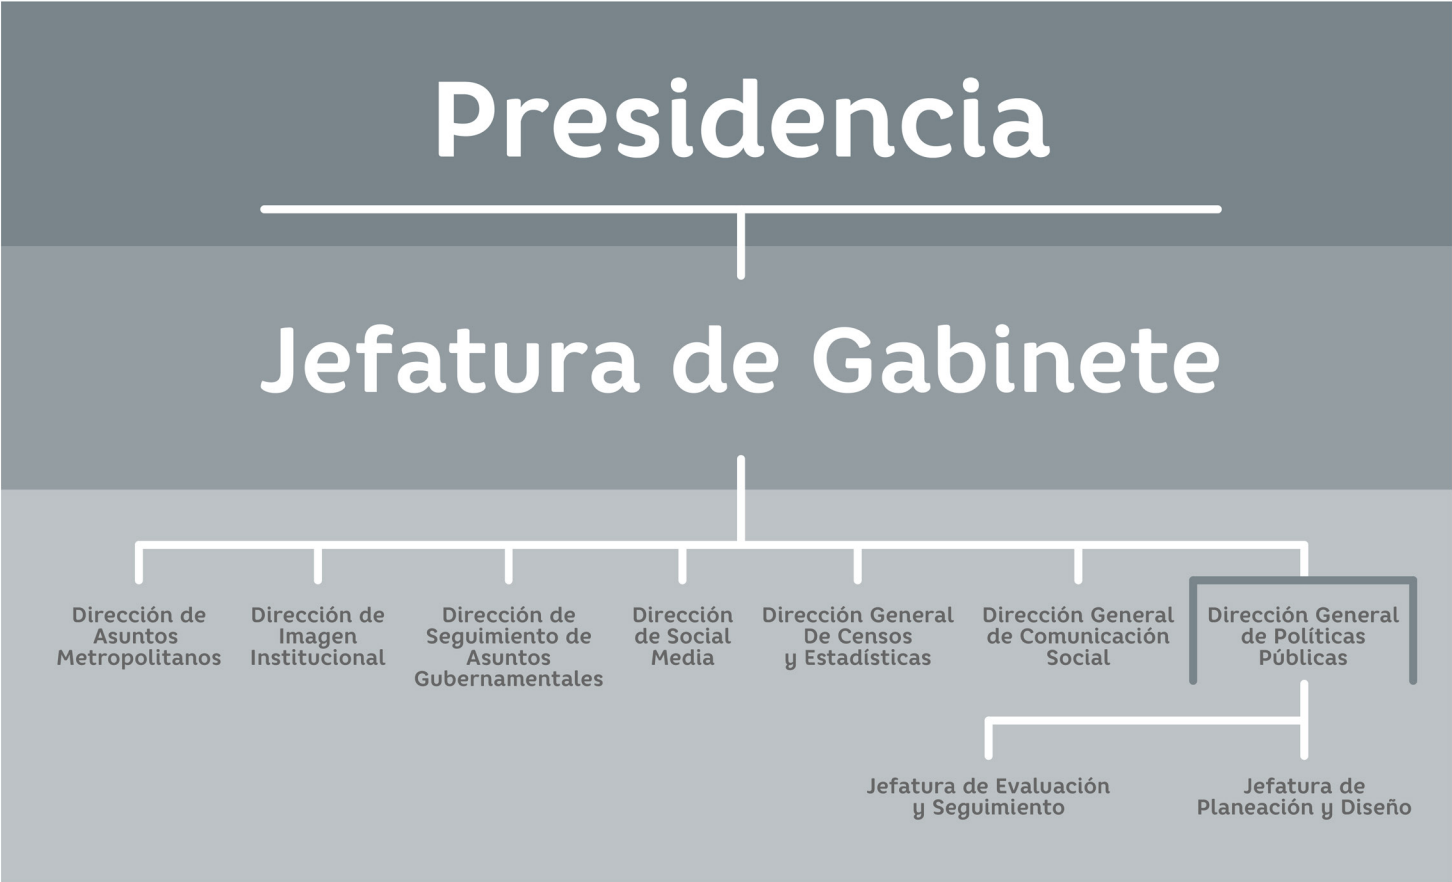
Presidencia

Jefatura de Gabinete

Dirección de Asuntos Metropolitanos

Dirección de Imagen Institucional

Dirección de Seguimiento de Asuntos Gubernamentales

Dirección de Social Media

Dirección General De Censos y Estadísticas

Dirección General de Comunicación Social

Dirección General de Políticas Públicas

Jefatura de Evaluación y Seguimiento

Jefatura de Planeación y Diseño